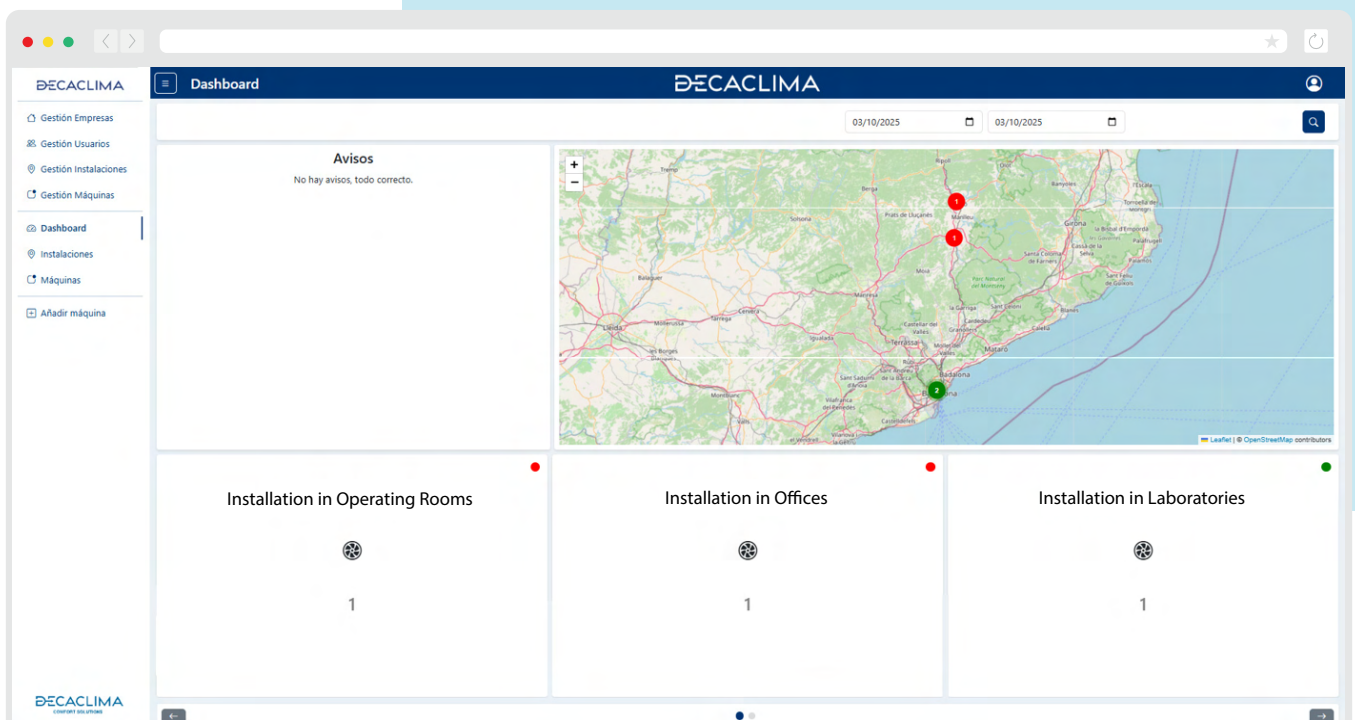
DECACLIMA

Gestión Empresas
Gestión Usuarios
Gestión Instalaciones
Gestión Máquinas
Dashboard
Instalaciones
Máquinas
Añadir máquina

DECACLIMA
CONFORT SOLUTIONS

Dashboard

DECACLIMA

03/10/2025
03/10/2025

Avisos
No hay avisos, todo correcto.

+
−
1
1
2
Berga
Ripoll
Girona
Manlleu
Lleida
Manresa
Terrassa
Mataró
Badalona
Balaguer
Cervera
Igualada
Figueres
Tremp
Leaflet | © OpenStreetMap contributors

Installation in Operating Rooms
1

Installation in Offices
1

Installation in Laboratories
1